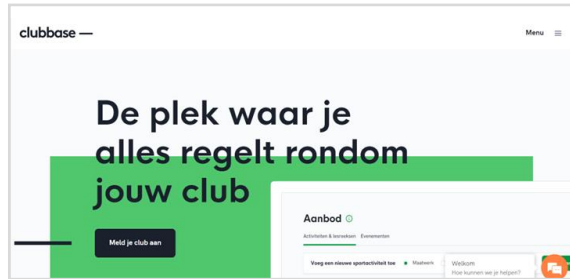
clubbase —

Menu

De plek waar je alles regelt rondom jouw club

Meld je club aan

Aanbod

Activiteiten & lesroosters Evenementen

Voeg een nieuwe sportactiviteit toe

Maatwerk

Welkom
Hoe kunnen we je helpen?